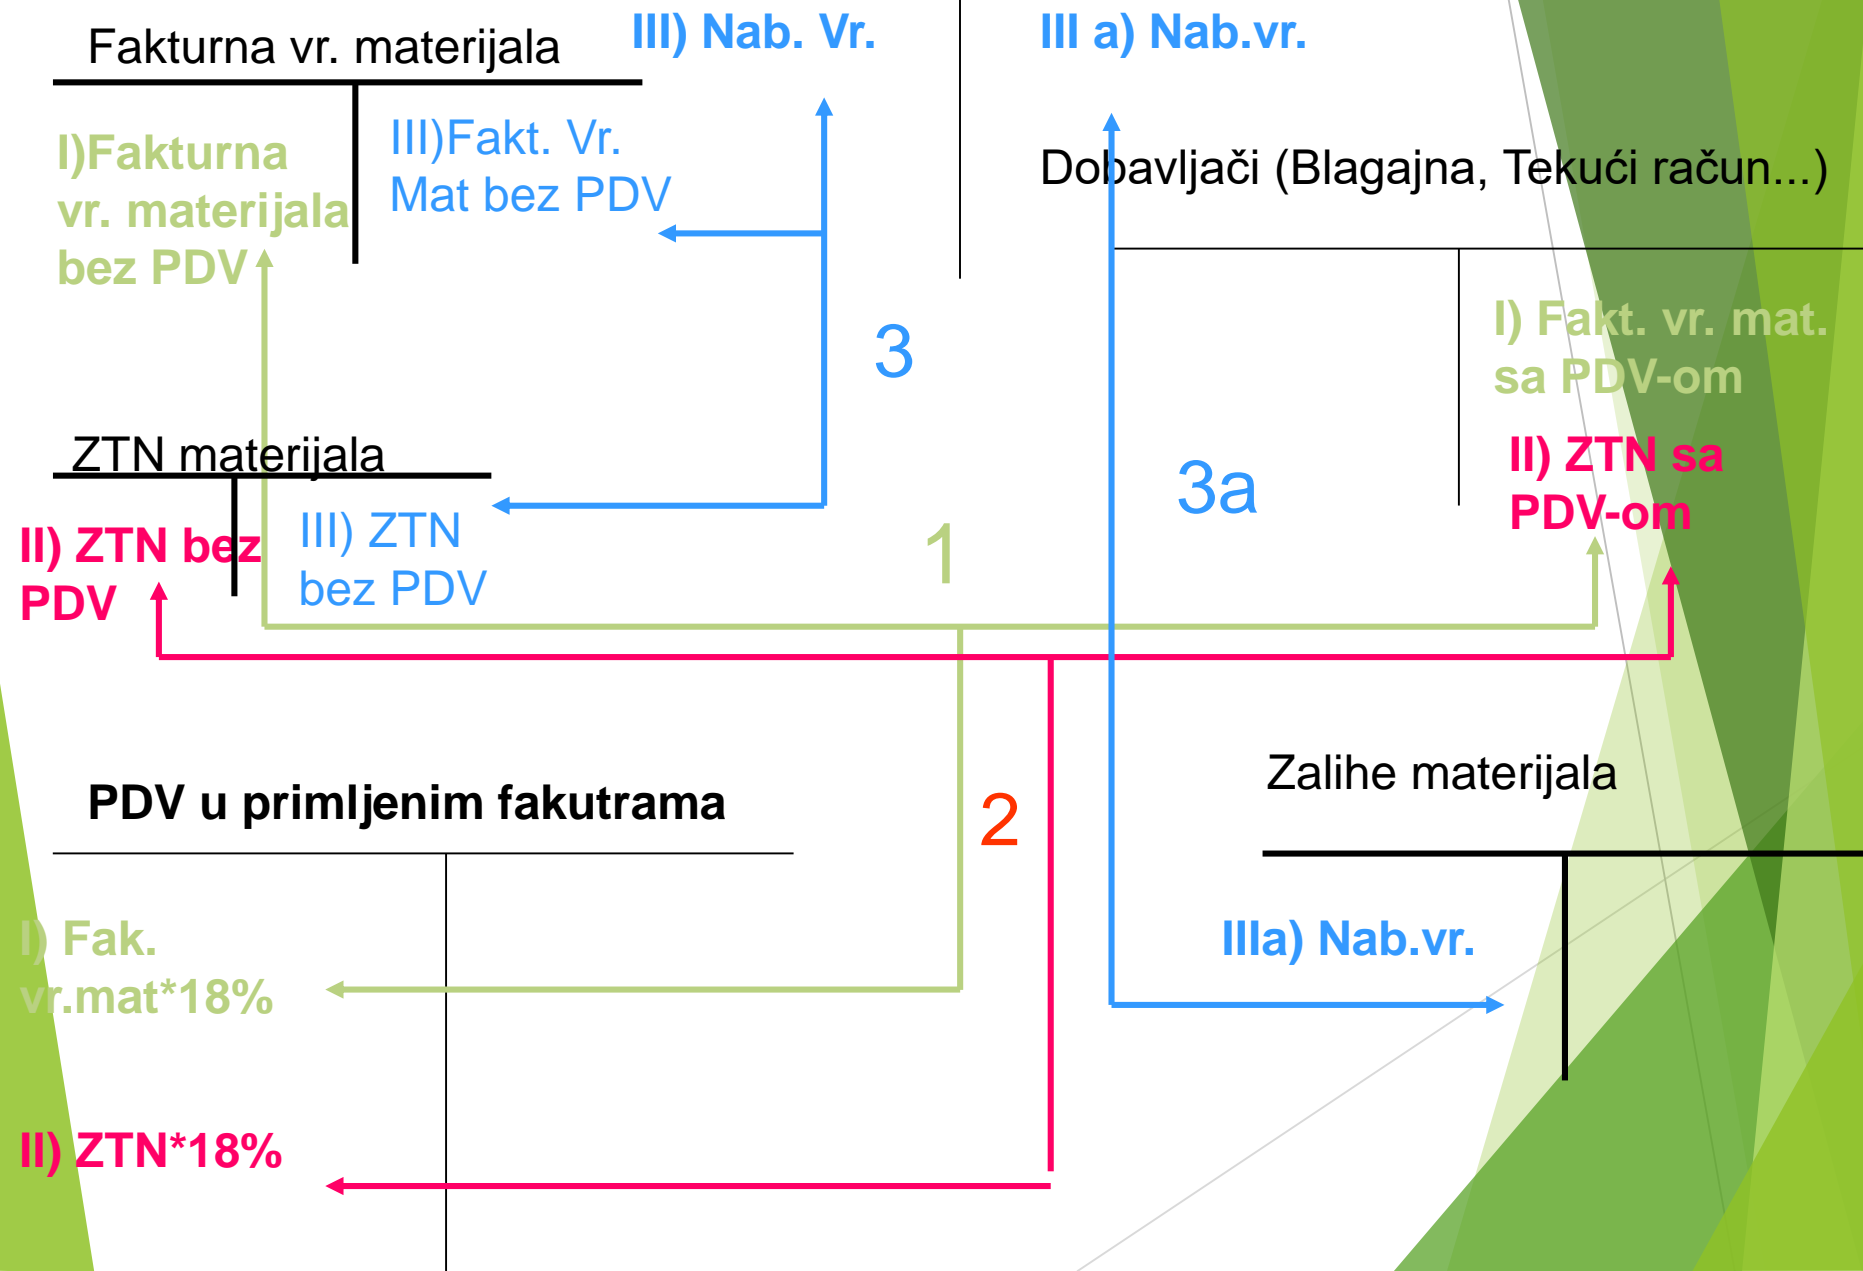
Fakturna vr. materijala

III) Nab. Vr.

III a) Nab.vr.

I)Fakturna vr. materijala bez PDV

III)Fakt. Vr. Mat bez PDV

Dobavljači (Blagajna, Tekući račun...)

3

I) Fakt. vr. mat. sa PDV-om

ZTN materijala

3a

II) ZTN sa PDV-om

II) ZTN bez PDV

III) ZTN bez PDV

1

Zalihe materijala

PDV u primljenim fakutrama

2

I) Fak. vr.mat*18%

IIIa) Nab.vr.

II) ZTN*18%